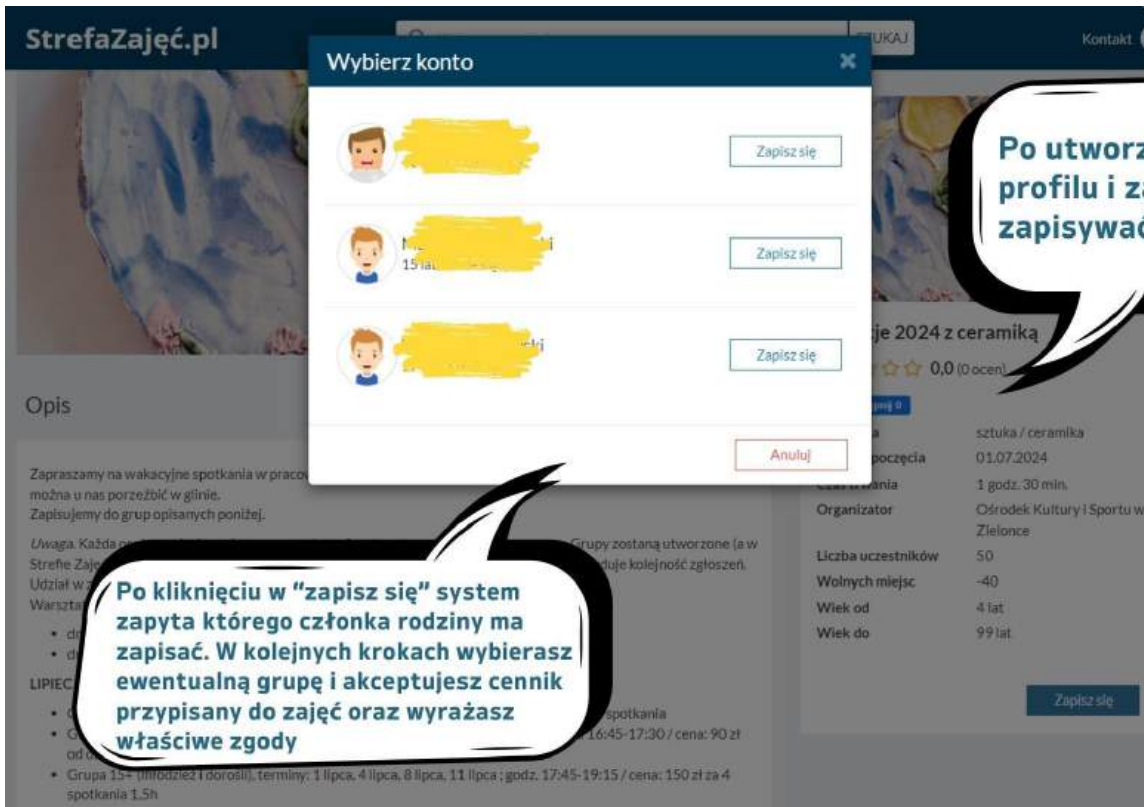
StrefaZajęć.pl

SZUKAJ

Kontakt

Wybierz konto

Zapisz się

15 lat

Zapisz się

Zapisz się

Anuluj

Po utworz profilu i za zapisywać

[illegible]je 2024 z ceramiką

0,0 (0 ocen)

|  |  |
|---|---|
| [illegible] | sztuka / ceramika |
| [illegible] rozpoczęcia | 01.07.2024 |
| Czas trwania | 1 godz. 30 min. |
| Organizator | Ośrodek Kultury i Sportu w Zielonce |
| Liczba uczestników | 50 |
| Wolnych miejsc | -40 |
| Wiek od | 4 lat |
| Wiek do | 99 lat |

Zapisz się

Opis

Zapraszamy na wakacyjne spotkania w praco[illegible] można u nas porzeźbić w glinie.
Zapisujemy do grup opisanych poniżej.

Uwaga. Każda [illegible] Grupy zostaną utworzone (a w Strefie Zaj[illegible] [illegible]duje kolejność zgłoszeń. Udział w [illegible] Warszta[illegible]

• d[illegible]
• d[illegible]

LIPIEC

• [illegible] spotkania
• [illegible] 16:45-17:30 / cena: 90 zł od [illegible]
• Grupa 15+ (młodzież i dorośli), terminy: 1 lipca, 4 lipca, 8 lipca, 11 lipca ; godz. 17:45-19:15 / cena: 150 zł za 4 spotkania 1,5h

Po kliknięciu w "zapisz się" system zapyta którego członka rodziny ma zapisać. W kolejnych krokach wybierasz ewentualną grupę i akceptujesz cennik przypisany do zajęć oraz wyrażasz właściwe zgody